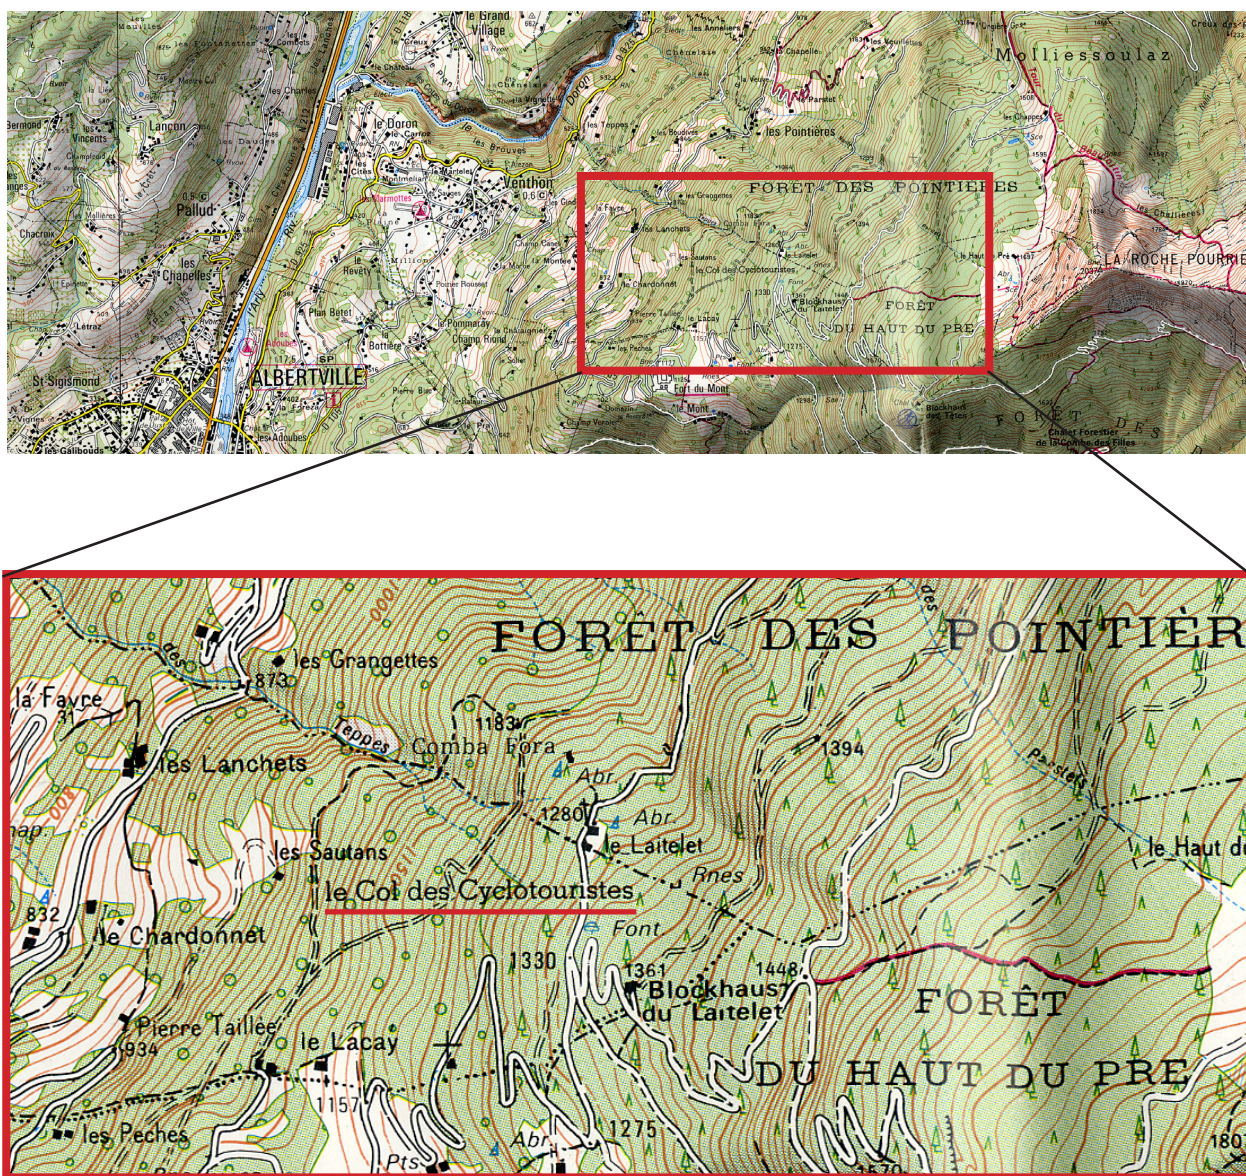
le Grand Village
les Fontanettes
les Charles
Lançon
les Vincents
le Doron
Venthon
Pallud
Chacrnix
les Chapelles
Letraz
St Sigismond
ALBERTVILLE
Plan Bérot
le Pommaray
Champ Rond
Bottière
les Marmottes
les Annuiers
Chênelaie
les Pointières
Molliessoulaz
FORÊT DES POINTIÈRES
LA ROCHE POURRIE
FORÊT DU HAUT DU PRE
Fort du Mont
Blockhaus des Têtes
FORÊT DES
Chalet Forestier de la Combe des Filles
les Challières
les Chappes
les Molliessoulaz
Creux des
les Adoubes
les Galibouds
Pierre Bas
Mont

FORÊT DES POINTIÈR
les Grangettes
873
la Fayre
les Lanchets
Teppes
Comba Fora
1183
Abr
1394
1280
Abr
le Laitelet
les Sautans
le Col des Cyclotouristes
Rnes
Font
832
le Chardonnet
1330
1361
1448
Blockhaus du Laitelet
FORÊT DU HAUT DU PRE
Pierre Taillée
934
le Lacay
1157
les Peches
Abr
1275
Pts
le Haut du
Parstet
des
1570
180